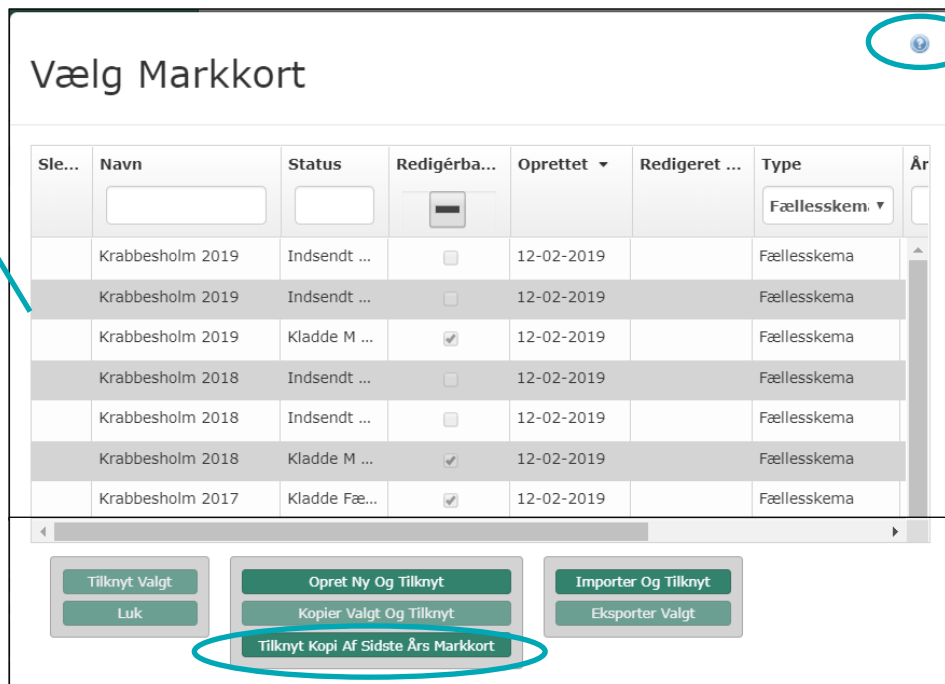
Vælg Markkort

| Sle... | Navn | Status | Redigérba... | Oprettet ▾ | Redigeret ... | Type | År |
|---|---|---|---|---|---|---|---|
| | | | | | | Fællesskema ▾ | |
| | Krabbesholm 2019 | Indsendt ... | | 12-02-2019 | | Fællesskema | |
| | Krabbesholm 2019 | Indsendt ... | | 12-02-2019 | | Fællesskema | |
| | Krabbesholm 2019 | Kladde M ... | ✓ | 12-02-2019 | | Fællesskema | |
| | Krabbesholm 2018 | Indsendt ... | | 12-02-2019 | | Fællesskema | |
| | Krabbesholm 2018 | Indsendt ... | | 12-02-2019 | | Fællesskema | |
| | Krabbesholm 2018 | Kladde M ... | ✓ | 12-02-2019 | | Fællesskema | |
| | Krabbesholm 2017 | Kladde Fæ... | ✓ | 12-02-2019 | | Fællesskema | |

Tilknyt Valgt
Luk

Opret Ny Og Tilknyt
Kopier Valgt Og Tilknyt
Tilknyt Kopi Af Sidste Års Markkort

Importer Og Tilknyt
Eksporter Valgt